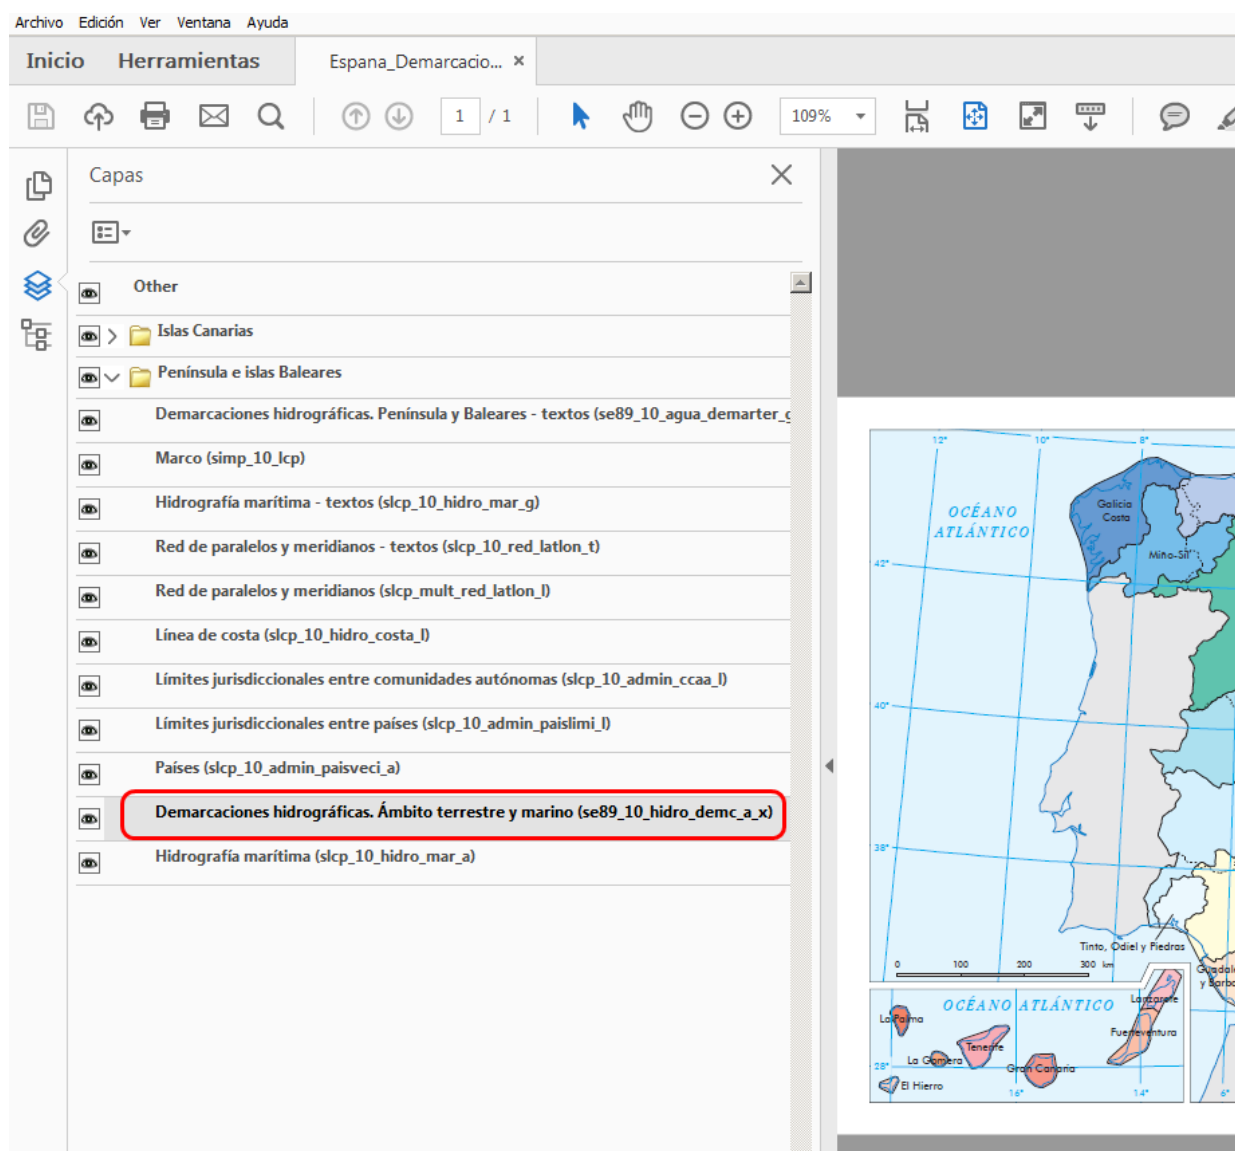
Archivo Edición Ver Ventana Ayuda

Inicio Herramientas Espana_Demarcacio... ×

1 / 1

109%

Capas

Other

Islas Canarias

Península e islas Baleares

Demarcaciones hidrográficas. Península y Baleares - textos (se89_10_agua_demarter_g

Marco (simp_10_lcp)

Hidrografía marítima - textos (slcp_10_hidro_mar_g)

Red de paralelos y meridianos - textos (slcp_10_red_latlon_t)

Red de paralelos y meridianos (slcp_mult_red_latlon_l)

Línea de costa (slcp_10_hidro_costa_l)

Límites jurisdiccionales entre comunidades autónomas (slcp_10_admin_ccaa_l)

Límites jurisdiccionales entre países (slcp_10_admin_paislimi_l)

Países (slcp_10_admin_paisveci_a)

Demarcaciones hidrográficas. Ámbito terrestre y marino (se89_10_hidro_demc_a_x)

Hidrografía marítima (slcp_10_hidro_mar_a)

12° 10° 8°

OCÉANO ATLÁNTICO

Galicia Costa

Miño-Sil

42°

40°

38°

Tinto, Odiel y Piedras

0 100 200 300 km

Guadal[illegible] y Barb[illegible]

OCÉANO ATLÁNTICO

La Palma

Tenerife

La Gomera

Gran Canaria

El Hierro

Lanzarote

Fuerteventura

28°

16° 14° 6°